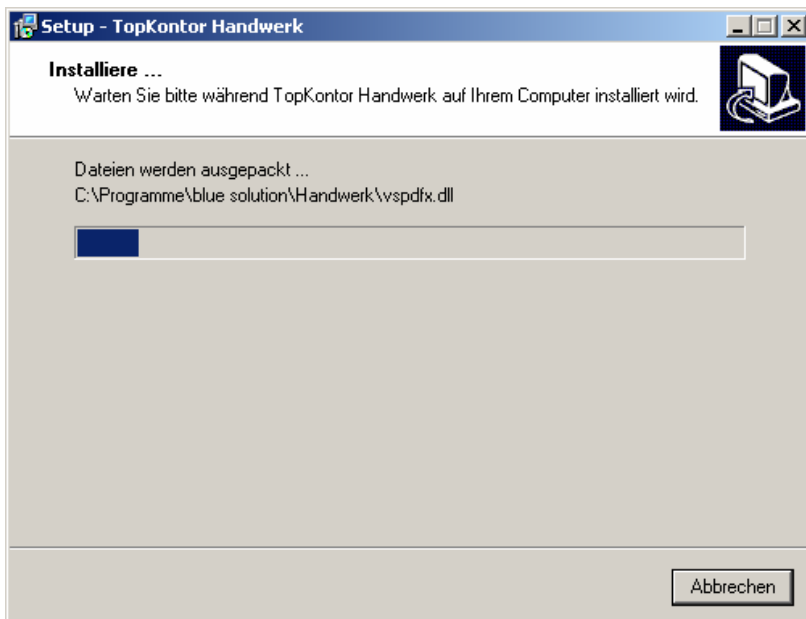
Setup - TopKontor Handwerk

Installiere ...

Warten Sie bitte während TopKontor Handwerk auf Ihrem Computer installiert wird.

Dateien werden ausgepackt ...

C:\Programme\blue solution\Handwerk\vspdfx.dll

Abbrechen